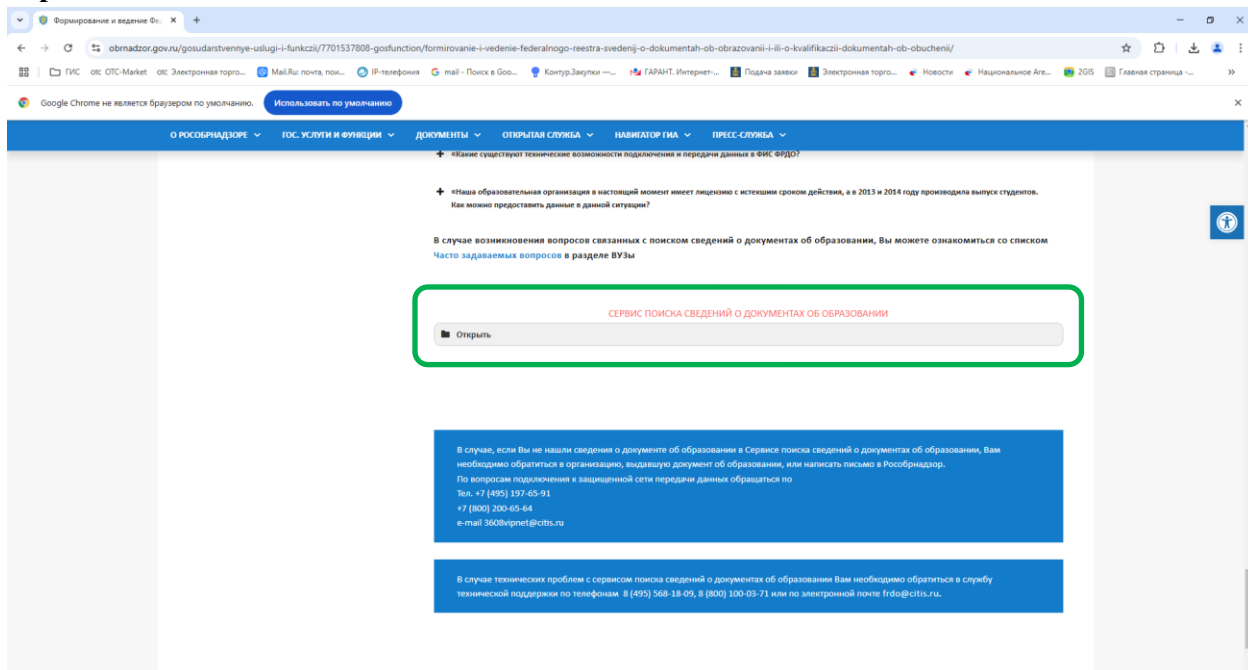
Формирование и ведение Фе ×

obrnadzor.gov.ru/gosudarstvennye-uslugi-i-funkczii/7701537808-gosfunction/formirovanie-i-vedenie-federalnogo-reestra-svedenij-o-dokumentah-ob-obrazovanii-i-ili-o-kvalifikaczii-dokumentah-ob-obuchenii/

ГИС OTC-Market Электронная торго... Mail.Ru: почта, пои... IP-телефония mail - Поиск в Goo... Контур.Закупки —... ГАРАНТ. Интернет-... Подача заявки Электронная торго... Новости Национальное Аге... 2GIS Главная страница -...

Google Chrome не является браузером по умолчанию. Использовать по умолчанию

О РОСОБРНАДЗОРЕ ГОС. УСЛУГИ И ФУНКЦИИ ДОКУМЕНТЫ ОТКРЫТАЯ СЛУЖБА НАВИГАТОР ГИА ПРЕСС-СЛУЖБА

«Какие существуют технические возможности подключения и передачи данных в ФИС ФРДО?

«Наша образовательная организация в настоящий момент имеет лицензию с истекшим сроком действия, а в 2013 и 2014 году производила выпуск студентов. Как можно предоставить данные в данной ситуации?

В случае возникновения вопросов связанных с поиском сведений о документах об образовании, Вы можете ознакомиться со списком Часто задаваемых вопросов в разделе ВУЗы

СЕРВИС ПОИСКА СВЕДЕНИЙ О ДОКУМЕНТАХ ОБ ОБРАЗОВАНИИ

Открыть

В случае, если Вы не нашли сведения о документе об образовании в Сервисе поиска сведений о документах об образовании, Вам необходимо обратиться в организацию, выдавшую документ об образовании, или написать письмо в Рособрнадзор.
По вопросам подключения к защищенной сети передачи данных обращаться по
Тел. +7 (495) 197-65-91
+7 (800) 200-65-64
e-mail 3608vipnet@citis.ru

В случае технических проблем с сервисом поиска сведений о документах об образовании Вам необходимо обратиться в службу технической поддержки по телефонам 8 (495) 568-18-09, 8 (800) 100-03-71 или по электронной почте frdo@citis.ru.